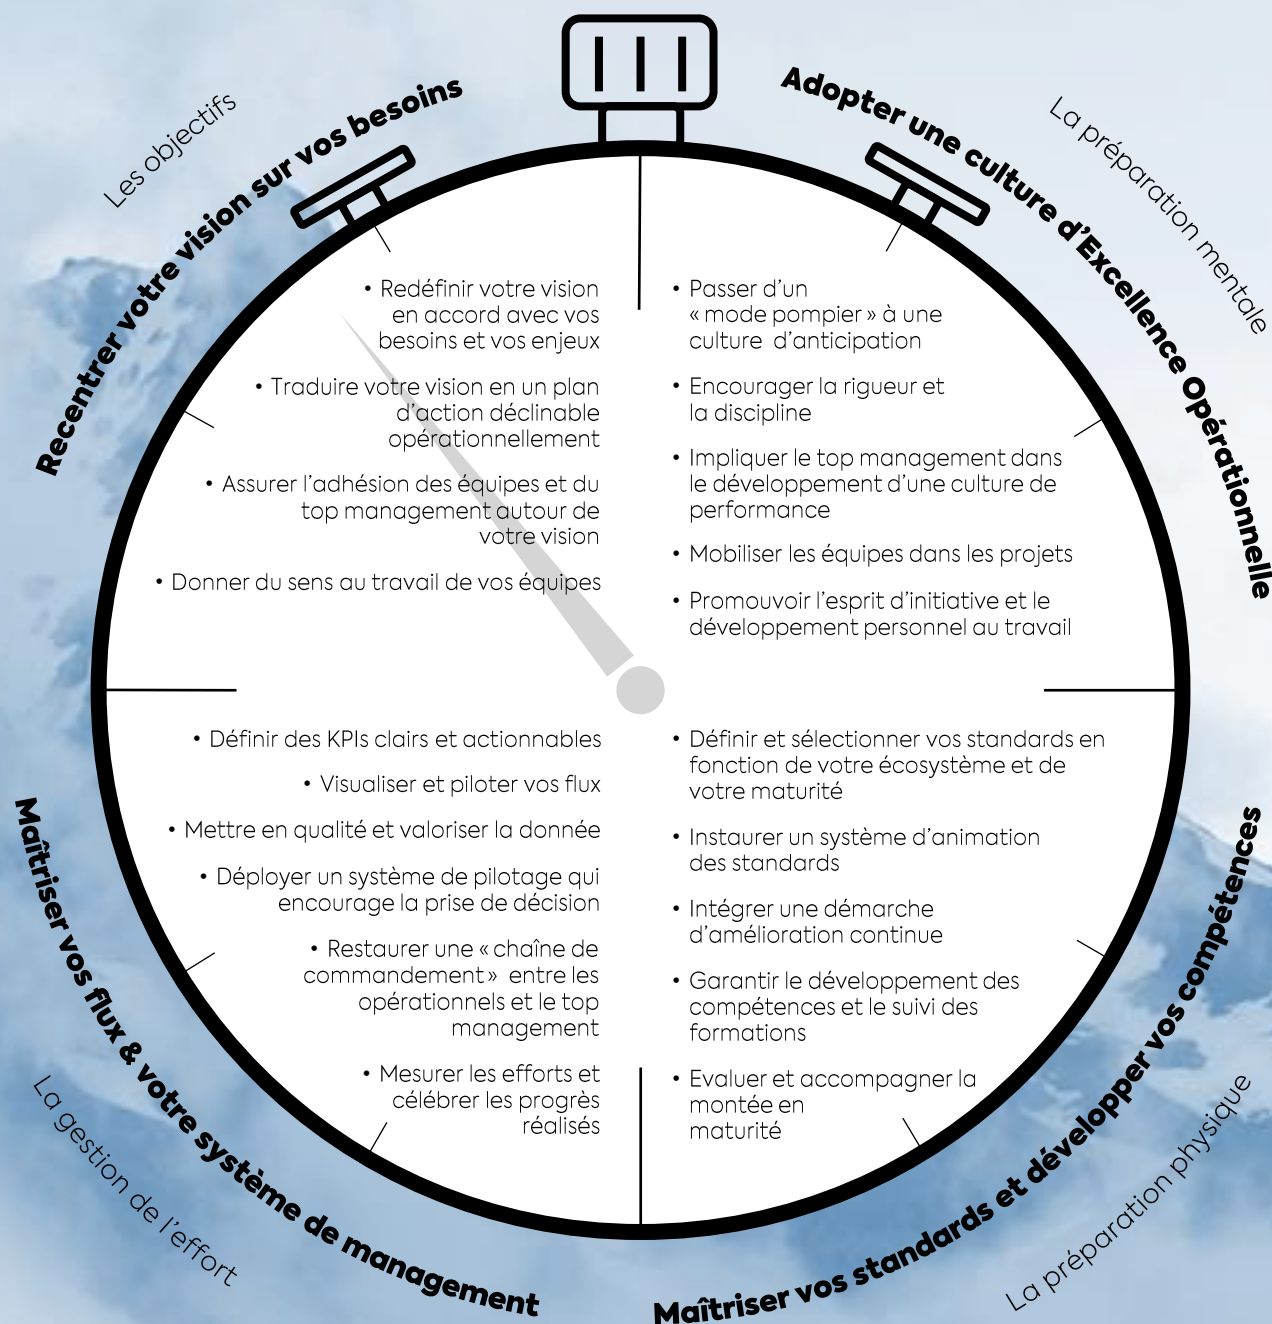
Les objectifs

Recentrer votre vision sur vos besoins

Adopter une culture d'Excellence Opérationnelle

La préparation mentale

• Redéfinir votre vision en accord avec vos besoins et vos enjeux

• Traduire votre vision en un plan d'action déclinable opérationnellement

• Assurer l'adhésion des équipes et du top management autour de votre vision

• Donner du sens au travail de vos équipes

• Passer d'un « mode pompier » à une culture d'anticipation

• Encourager la rigueur et la discipline

• Impliquer le top management dans le développement d'une culture de performance

• Mobiliser les équipes dans les projets

• Promouvoir l'esprit d'initiative et le développement personnel au travail

• Définir des KPIs clairs et actionnables

• Visualiser et piloter vos flux

• Mettre en qualité et valoriser la donnée

• Déployer un système de pilotage qui encourage la prise de décision

• Restaurer une « chaîne de commandement » entre les opérationnels et le top management

• Mesurer les efforts et célébrer les progrès réalisés

• Définir et sélectionner vos standards en fonction de votre écosystème et de votre maturité

• Instaurer un système d'animation des standards

• Intégrer une démarche d'amélioration continue

• Garantir le développement des compétences et le suivi des formations

• Evaluer et accompagner la montée en maturité

Maîtriser vos flux & votre système de management

La gestion de l'effort

Maîtriser vos standards et développer vos compétences

La préparation physique